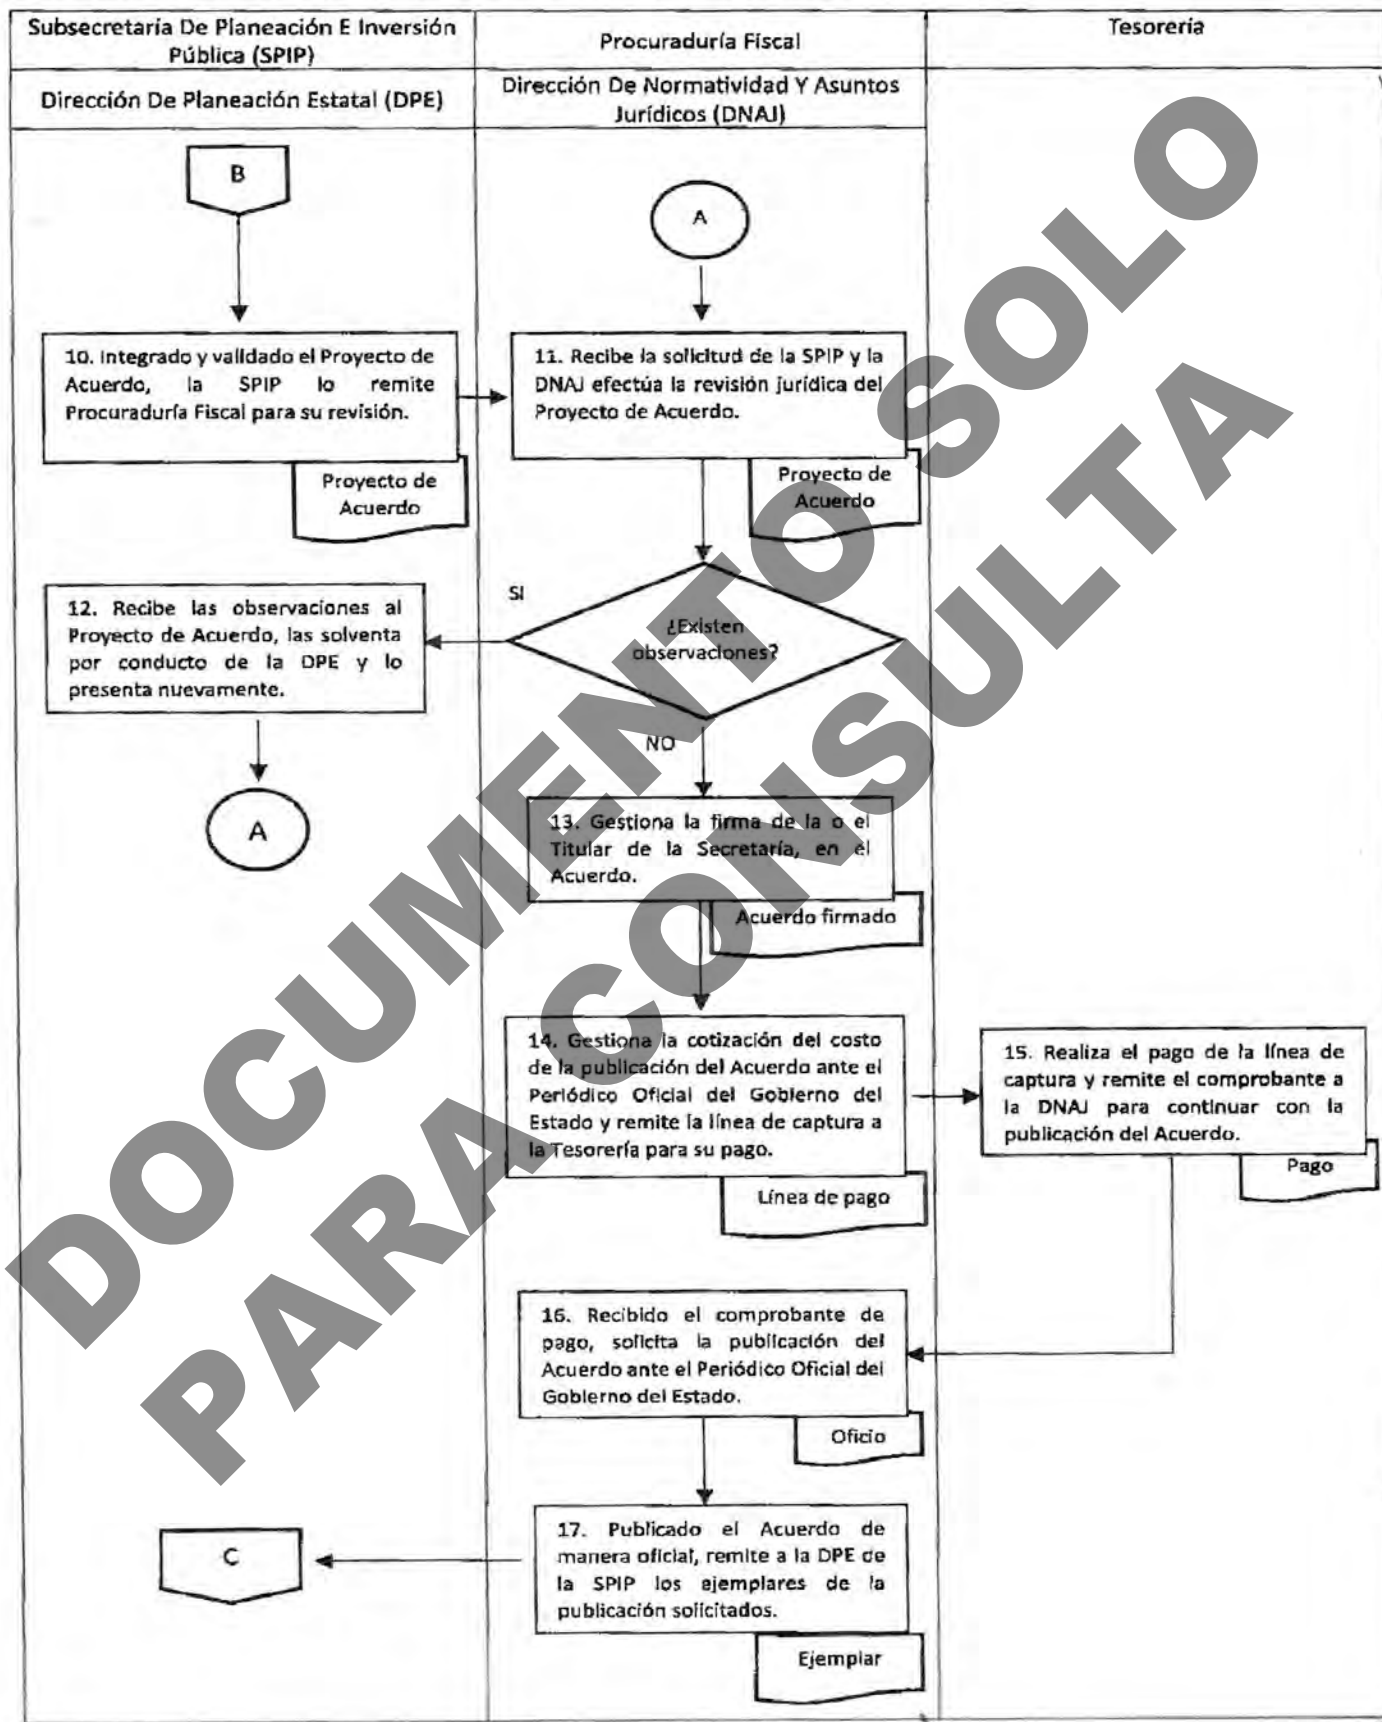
Subsecretaria De Planeación E Inversión Pública (SPIP)

Procuraduría Fiscal

Tesorería

Dirección De Planeación Estatal (DPE)

Dirección De Normatividad Y Asuntos Jurídicos (DNAJ)

B

A

10. Integrado y validado el Proyecto de Acuerdo, la SPIP lo remite Procuraduría Fiscal para su revisión.

Proyecto de Acuerdo

11. Recibe la solicitud de la SPIP y la DNAJ efectúa la revisión jurídica del Proyecto de Acuerdo.

Proyecto de Acuerdo

SI

¿Existen observaciones?

12. Recibe las observaciones al Proyecto de Acuerdo, las solventa por conducto de la DPE y lo presenta nuevamente.

NO

A

13. Gestiona la firma de la o el Titular de la Secretaría, en el Acuerdo.

Acuerdo firmado

14. Gestiona la cotización del costo de la publicación del Acuerdo ante el Periódico Oficial del Gobierno del Estado y remite la línea de captura a la Tesorería para su pago.

Línea de pago

15. Realiza el pago de la línea de captura y remite el comprobante a la DNAJ para continuar con la publicación del Acuerdo.

Pago

16. Recibido el comprobante de pago, solicita la publicación del Acuerdo ante el Periódico Oficial del Gobierno del Estado.

Oficio

C

17. Publicado el Acuerdo de manera oficial, remite a la DPE de la SPIP los ejemplares de la publicación solicitados.

Ejemplar

DOCUMENTO SOLO PARA CONSULTA